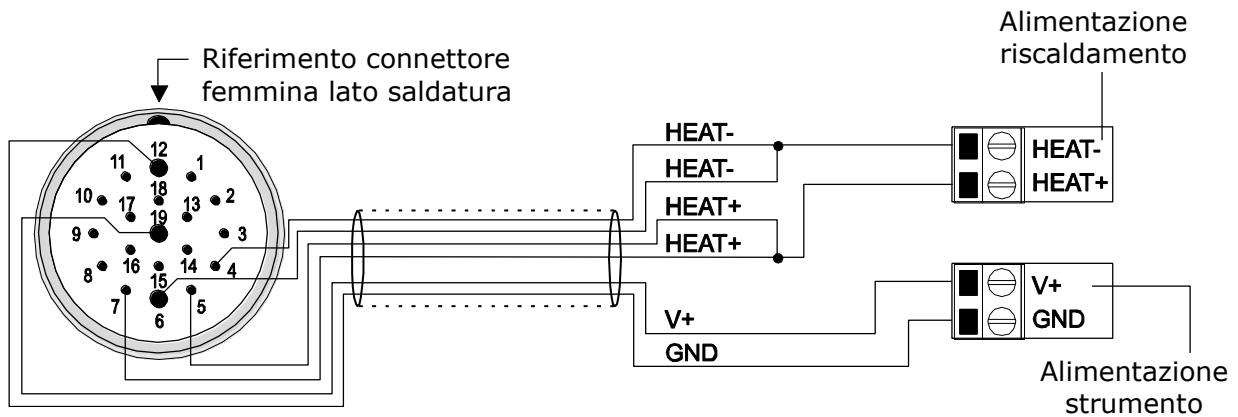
Riferimento connettore femmina lato saldatura

Alimentazione riscaldamento

12
11
1
18
10
17
19
13
2
9
3
16
14
8
15
4
7
6
5

HEAT-
HEAT-
HEAT+
HEAT+
V+
GND

HEAT-
HEAT+

V+
GND

Alimentazione strumento